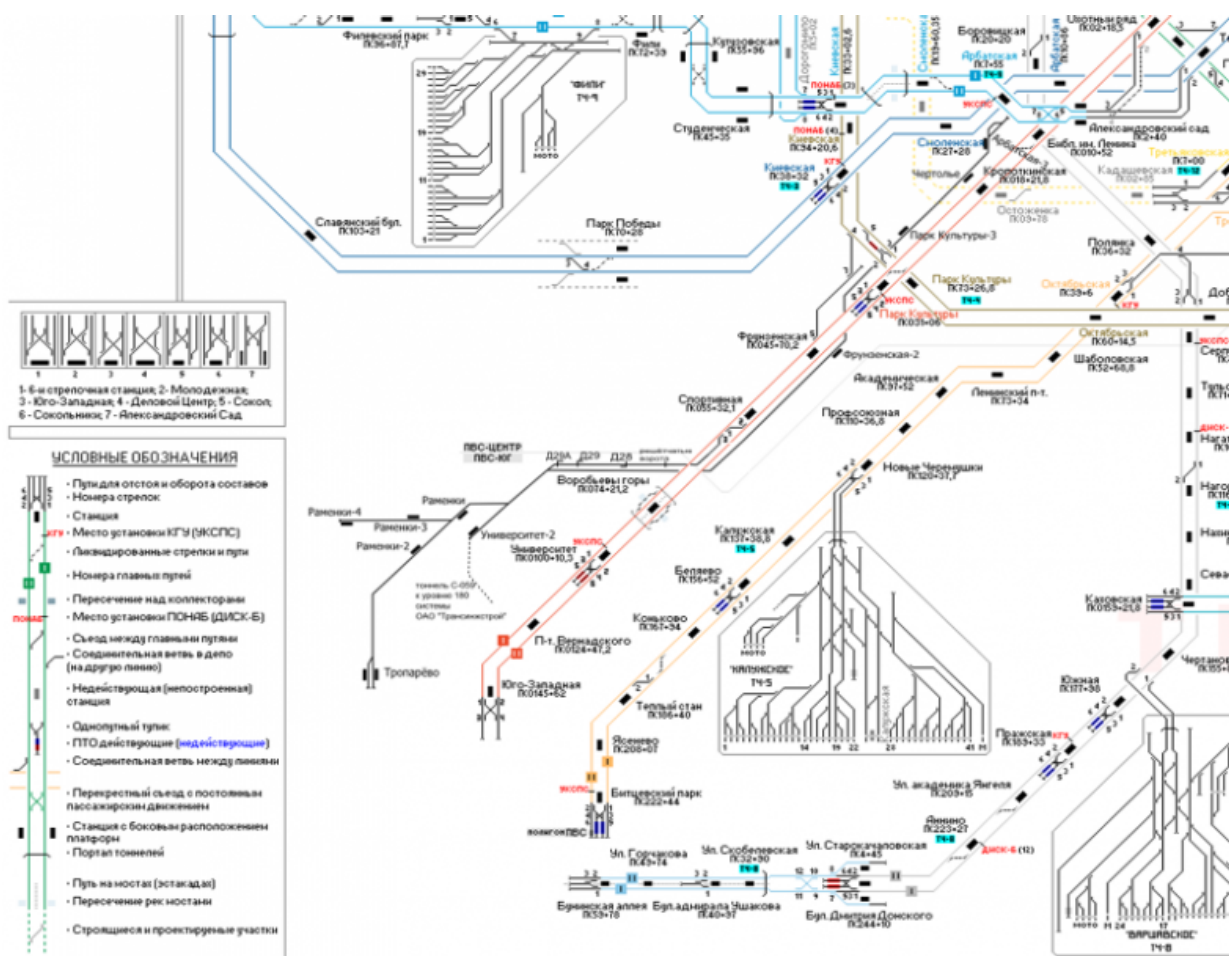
Филевский парк
ПК96+67,7

Фили
ПК72+39

Кутузовская
ПК55+96

"ФИЛИ"
ТЧ-1

МОТО

Студенческая
ПК45+35

Славянский бул.
ПК103+21

Парк Победы
ПК70+28

Дорогомиловская

Киевская
ПК33+82,5

Смоленская
ПК19+60,35

Боровицкая
ПК20+20

Охотный ряд
ПК02+18,5

Арбатская
ПК7+55

Арбатская

ЭКСПС

ПОНАБ (4)

ПОНАБ (3)

Киевская
ПК34+20,6

Киевская
ПК38+32
ТЧ-3

КГУ

Смоленская
ПК27+26

Александровский сад
ПК0+40

Библ. им. Ленина
ПК010+52

Третьяковская
ПК7+00

Кадашевская
ПК2+65

Чертолье

Кропоткинская
ПК018+21,8

Остоженка
ПК03+75

Парк Культуры-3

Полянка
ПК36+32

Парк Культуры
ПК73+26,8
ТЧ-4

ЭКСПС

Парк Культуры
ПК031+06

Октябрьская
ПК33+6

КГУ

Фрунзенская
ПК045+70,2

Фрунзенская-2

Октябрьская
ПК60+14,5

Шаболовская
ПК52+68,8

Академическая
ПК97+52

Ленинский п-т
ПК73+34

Спортивная
ПК055+32,1

Профсоюзная
ПК110+36,8

Новые Черемушки
ПК120+37,7

1 2 3 4 5 6 7

1- 6-и стрелочная станция; 2- Молодежная;
3 - Юго-Западная; 4 - Деловой Центр; 5 - Сокол;
6 - Сокольники; 7 - Александровский Сад

УСЛОВНЫЕ ОБОЗНАЧЕНИЯ

- Пути для отстоя и оборота составов
- Номера стрелок
- Станция
- Место установки КГУ (УКСПС)
- Ликвидированные стрелки и пути
- Номера главных путей
- Пересечение над коллекторами
- Место установки ПОНАБ (ДИСК-Б)
- Съезд между главными путями
- Соединительная ветвь в депо (на другую линию)
- Недействующая (непостроенная) станция
- Однопутный тупик
- ПТО действующие (недействующие)
- Соединительная ветвь между линиями
- Перекрестный съезд с постоянным пассажирским движением
- Станция с боковым расположением платформ
- Портал тоннелей
- Путь на мостах (эстакадах)
- Пересечение рек мостами
- Строящиеся и проектируемые участки

ПВС-ЦЕНТР
ПВС-ЮГ

Д29А Д29 Д28

Воробьевы горы
ПК074+21,2

Раменки-4
Раменки
Раменки-3
Раменки-2

Университет-2

Университет
ПК0100+10,3

ЭКСПС

тоннель С-059 к уровню 180 системы ОАО "Трансинжстрой"

Калужская
ПК137+38,8
ТЧ-5

Беляево
ПК156+52

Коньково
ПК167+94

"КАЛУЖСКОЕ"
ТЧ-5

МОТО

Тропарёво

П-т. Вернадского
ПК0124+47,2

Юго-Западная
ПК0145+62

Теплый стан
ПК186+40

Ясенево
ПК208+07

ЭКСПС

Битцевский парк
ПК222+44

полигон ПВС

Каховская
ПК0165+2,9

Южная
ПК177+38

Пражская
ПК189+32

КГУ

Ул. академика Янгеля
ПК209+5

Аннино
ПК223+27
ТЧ-8

ДИСК-Б (12)

Ул. Горчакова
ПК49+74

Ул. Скобелевская
ПК32+90
ТЧ-6

Ул. Старокачаловская
ПК4+45

Бунинская аллея
ПК59+76

Бул.адмирала Ушакова
ПК40+97

Бул.Дмитрия Донского
ПК244+10

"ВАРШАВСКОЕ"
ТЧ-8

МОТО